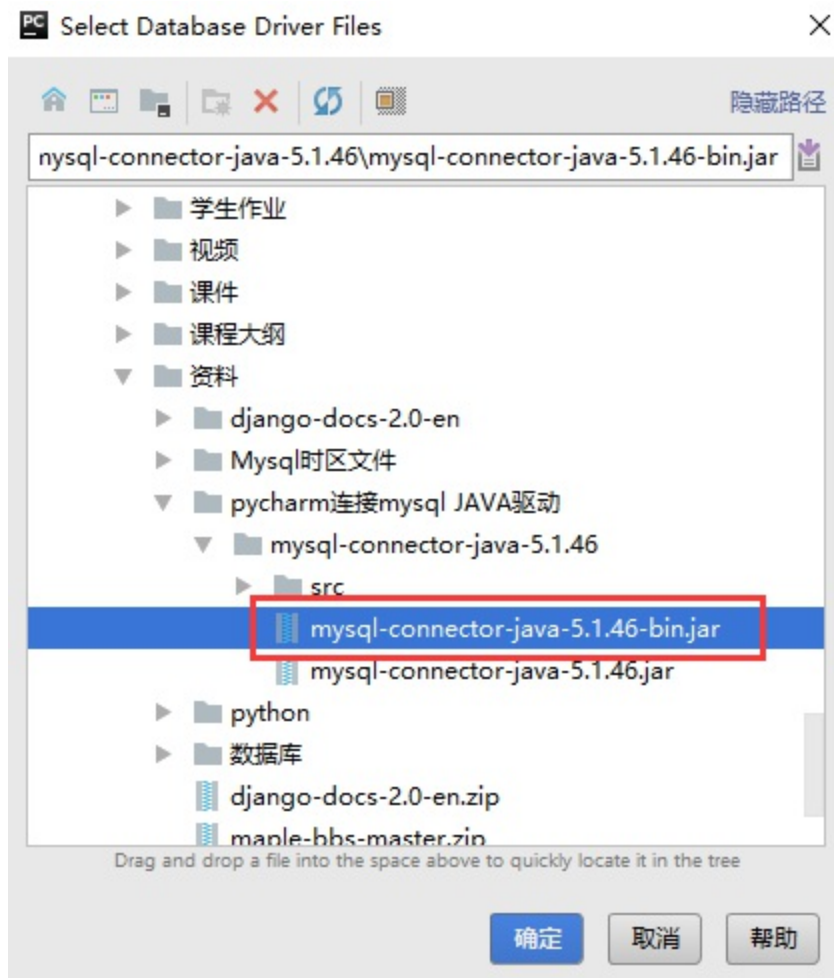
PC Select Database Driver Files

×

隐藏路径

nysql-connector-java-5.1.46\mysql-connector-java-5.1.46-bin.jar

学生作业
视频
课件
课程大纲
资料
django-docs-2.0-en
Mysql时区文件
pycharm连接mysql JAVA驱动
mysql-connector-java-5.1.46
src
mysql-connector-java-5.1.46-bin.jar
mysql-connector-java-5.1.46.jar
python
数据库
django-docs-2.0-en.zip
maple-bbs-master.zip

Drag and drop a file into the space above to quickly locate it in the tree

确定 取消 帮助